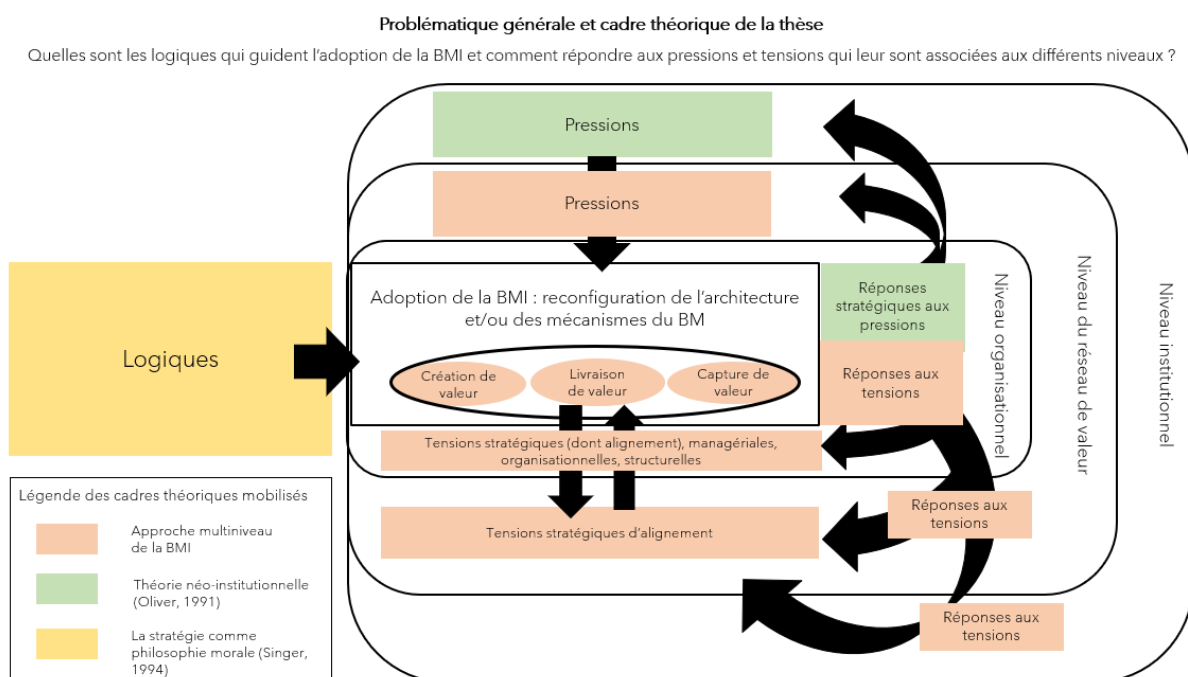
Problématique générale et cadre théorique de la thèse

Quelles sont les logiques qui guident l'adoption de la BMI et comment répondre aux pressions et tensions qui leur sont associées aux différents niveaux ?

Pressions

Pressions

Logiques

Adoption de la BMI : reconfiguration de l'architecture et/ou des mécanismes du BM

Création de valeur

Livraison de valeur

Capture de valeur

Réponses stratégiques aux pressions

Réponses aux tensions

Tensions stratégiques (dont alignement), managériales, organisationnelles, structurelles

Réponses aux tensions

Tensions stratégiques d'alignement

Réponses aux tensions

Niveau organisationnel

Niveau du réseau de valeur

Niveau institutionnel

Légende des cadres théoriques mobilisés

Approche multiniveau de la BMI

Théorie néo-institutionnelle (Oliver, 1991)

La stratégie comme philosophie morale (Singer, 1994)